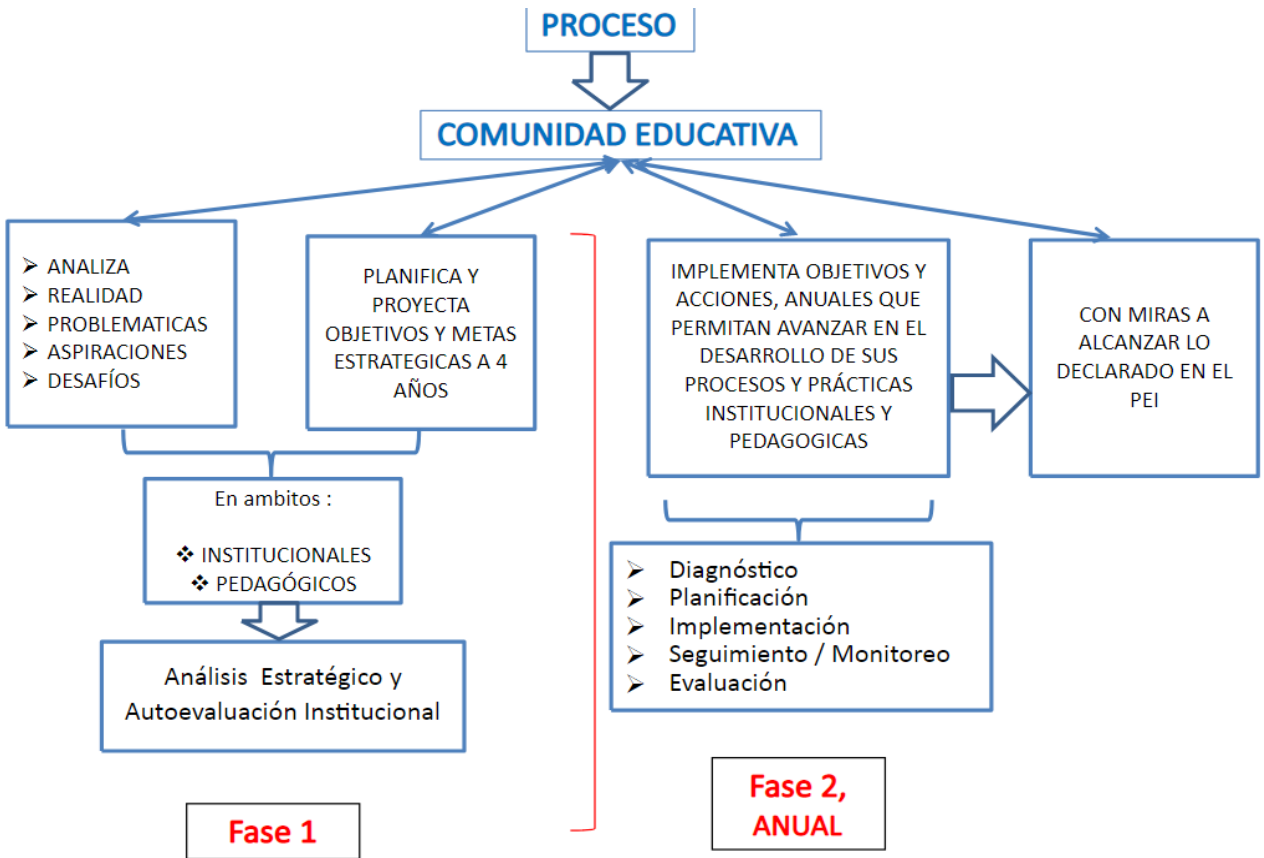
PROCESO

COMUNIDAD EDUCATIVA

➢ ANALIZA
➢ REALIDAD
➢ PROBLEMATICAS
➢ ASPIRACIONES
➢ DESAFÍOS

PLANIFICA Y PROYECTA OBJETIVOS Y METAS ESTRATEGICAS A 4 AÑOS

IMPLEMENTA OBJETIVOS Y ACCIONES, ANUALES QUE PERMITAN AVANZAR EN EL DESARROLLO DE SUS PROCESOS Y PRÁCTICAS INSTITUCIONALES Y PEDAGOGICAS

CON MIRAS A ALCANZAR LO DECLARADO EN EL PEI

En ambitos :

❖ INSTITUCIONALES
❖ PEDAGÓGICOS

Análisis Estratégico y Autoevaluación Institucional

➢ Diagnóstico
➢ Planificación
➢ Implementación
➢ Seguimiento / Monitoreo
➢ Evaluación

Fase 1

Fase 2, ANUAL